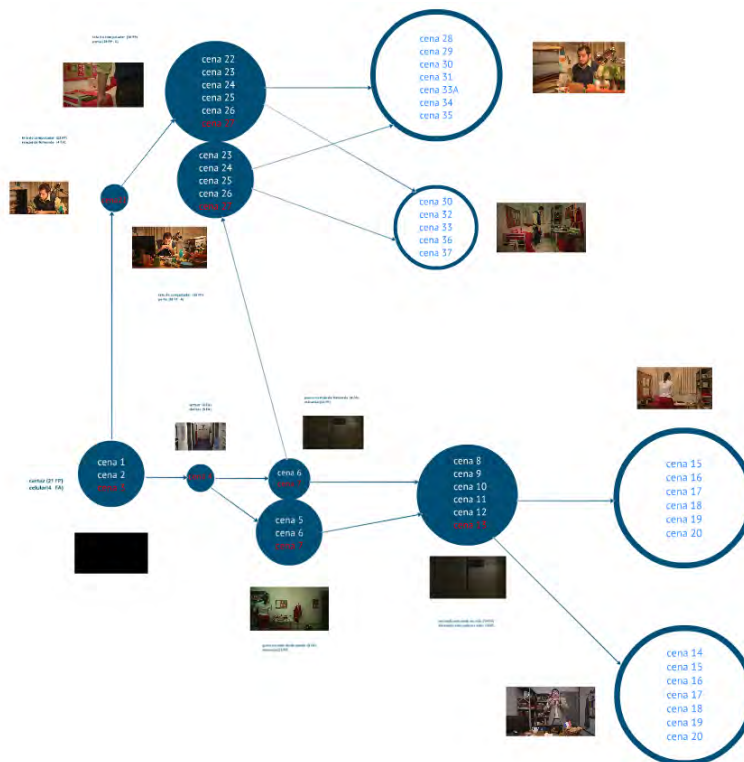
cena 22
cena 23
cena 24
cena 25
cena 26
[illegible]

cena 23
cena 24
cena 25
cena 26
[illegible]

cena 28
cena 29
cena 30
cena 31
cena 33A
cena 34
cena 35

cena 30
cena 32
cena 33
cena 36
cena 37

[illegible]

cena 1
cena 2
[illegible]

cartaz (21'17)
celular4 (4)

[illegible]

cena 6
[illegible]

cena 5
cena 6
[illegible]

cena 8
cena 9
cena 10
cena 11
cena 12
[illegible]

cena 15
cena 16
cena 17
cena 18
cena 19
cena 20

cena 14
cena 15
cena 16
cena 17
cena 18
cena 19
cena 20

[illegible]